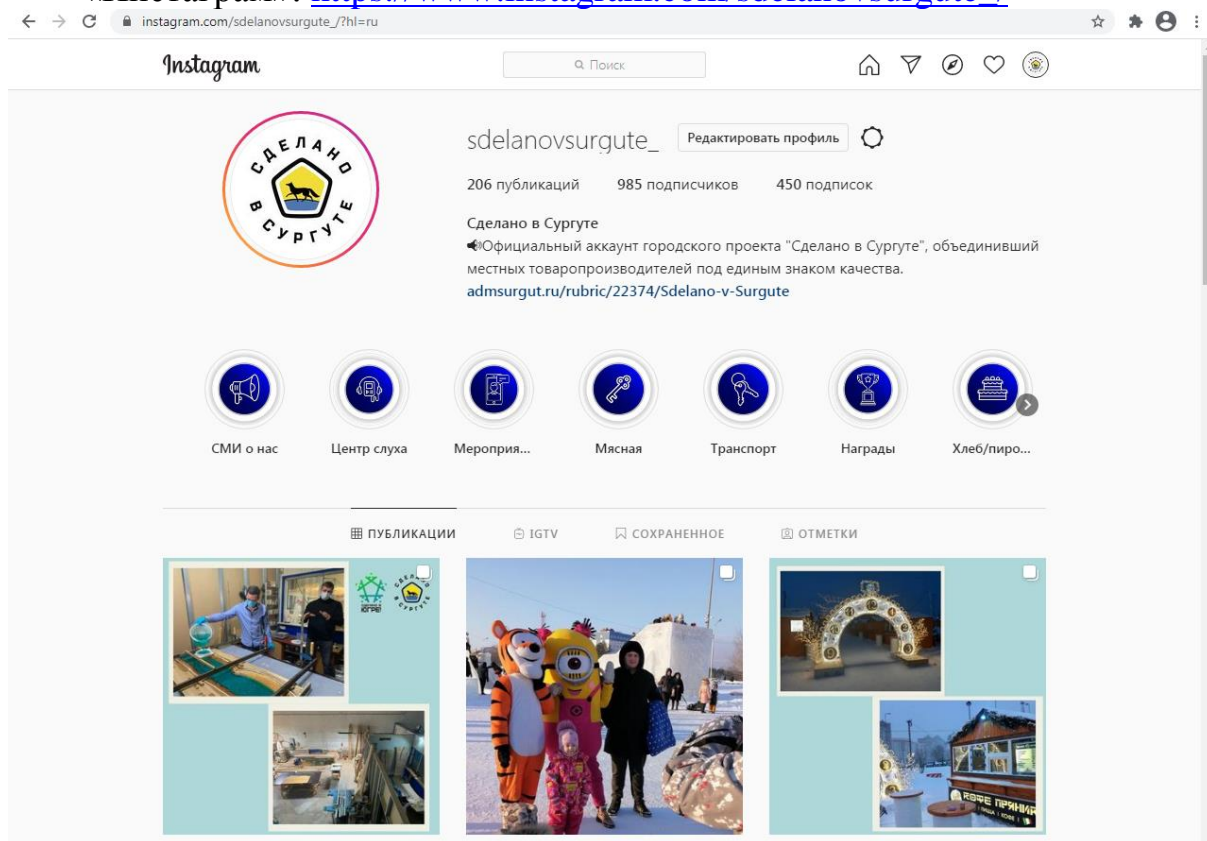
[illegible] https://www.instagram.com/sdelanovsurgute_/

instagram.com/sdelanovsurgute_/?hl=ru

Instagram

Поиск

СДЕЛАНО В СУРГУТЕ

sdelanovsurgute_ Редактировать профиль

206 публикаций 985 подписчиков 450 подписок

Сделано в Сургуте
Официальный аккаунт городского проекта "Сделано в Сургуте", объединивший местных товаропроизводителей под единым знаком качества.
admsurgut.ru/rubric/22374/Sdelano-v-Surgute

СМИ о нас Центр слуха Мероприя... Мясная Транспорт Награды Хлеб/пиро...

ПУБЛИКАЦИИ IGTV СОХРАНЕННОЕ ОТМЕТКИ

ЮГРА

СДЕЛАНО В СУРГУТЕ

КОФЕ ПРЯНИК